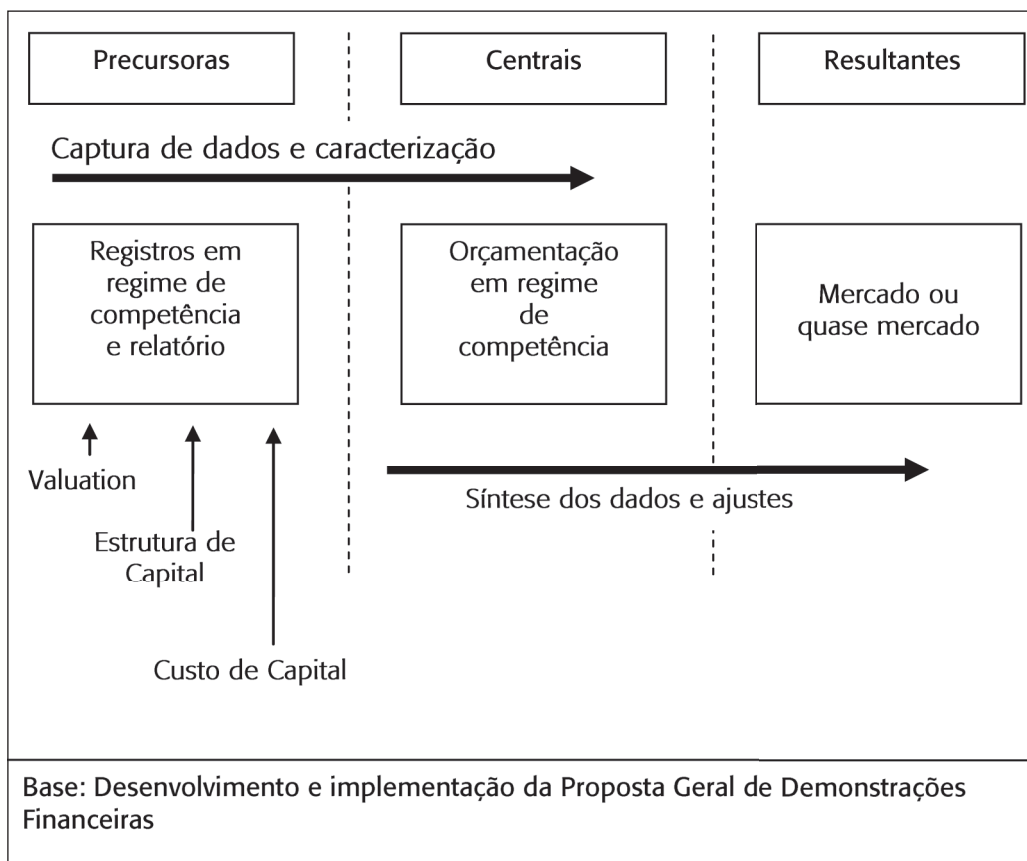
Precursoras

Centrais

Resultantes

Captura de dados e caracterização

Registros em regime de competência e relatório

Orçamentação em regime de competência

Mercado ou quase mercado

Valuation

Estrutura de Capital

Custo de Capital

Síntese dos dados e ajustes

Base: Desenvolvimento e implementação da Proposta Geral de Demonstrações Financeiras